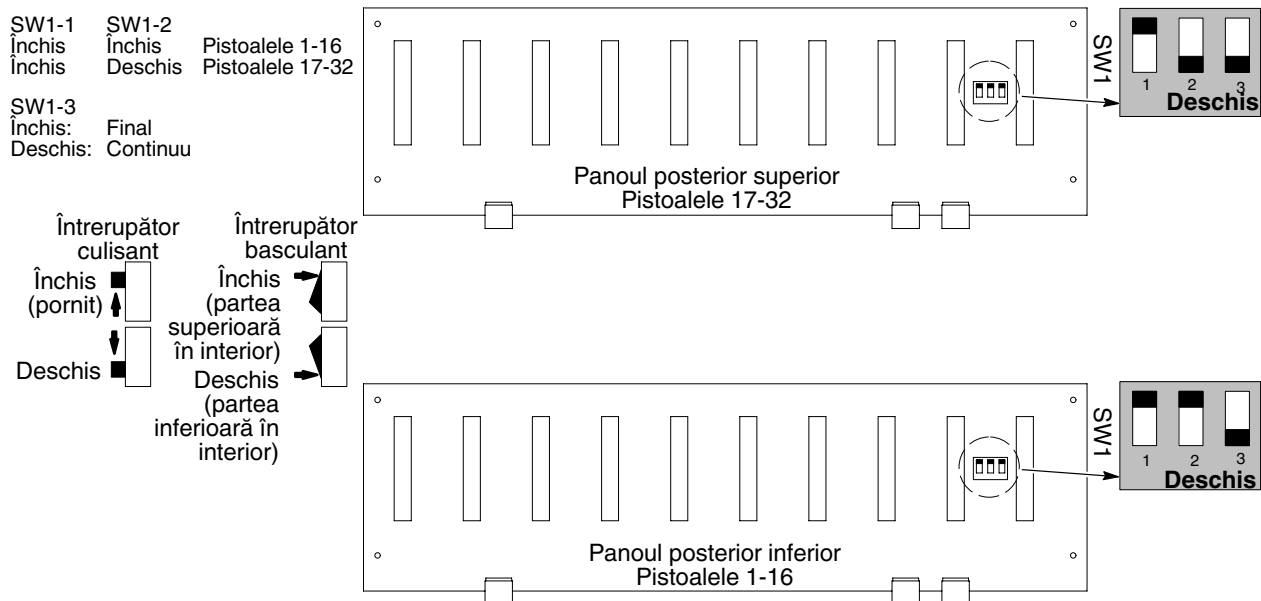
| SW1-1 | SW1-2 | |
|---|---|---|
| Închis | Închis | Pistoalele 1-16 |
| Închis | Deschis | Pistoalele 17-32 |

SW1-3
Închis: Final
Deschis: Continuu

Întrerupător culisant
Închis (pornit)
Deschis

Întrerupător basculant
Închis (partea superioară în interior)
Deschis (partea inferioară în interior)

Panoul posterior superior
Pistoalele 17-32

SW1
1 2 3
Deschis

Panoul posterior inferior
Pistoalele 1-16

SW1
1 2 3
Deschis